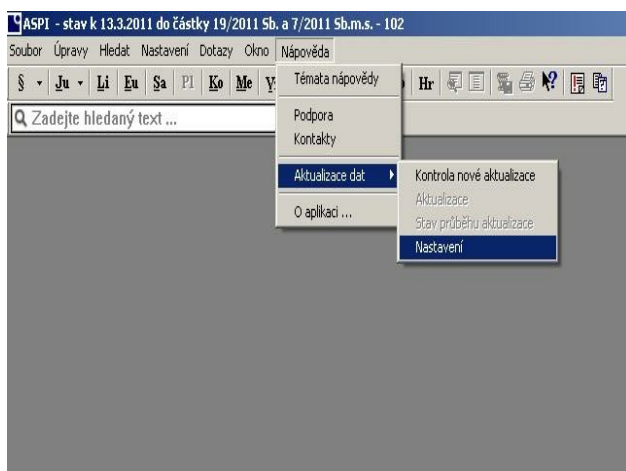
ASPI - stav k 13.3.2011 do částky 19/2011 Sb. a 7/2011 Sb.m.s. - 102

Soubor Úpravy Hledat Nastavení Dotazy Okno Nápověda

§ Ju Li Eu Sa Pl Ko Me V Hr

Zadejte hledaný text ...

Témata nápovědy

Podpora

Kontakty

Aktualizace dat

O aplikaci ...

Kontrola nové aktualizace

Aktualizace

Stav průběhu aktualizace

Nastavení